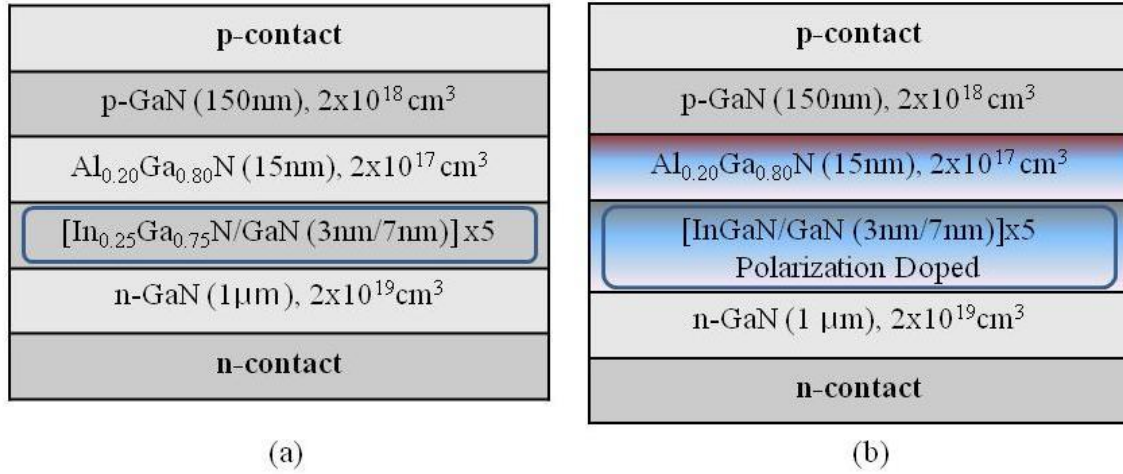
p-contact

p-GaN (150nm), 2x$10^{18}$ cm$^{3}$

Al$_{0.20}$Ga$_{0.80}$N (15nm), 2x$10^{17}$ cm$^{3}$

[In$_{0.25}$Ga$_{0.75}$N/GaN (3nm/7nm)] x5

n-GaN (1μm), 2x$10^{19}$cm$^{3}$

n-contact

(a)

p-contact

p-GaN (150nm), 2x$10^{18}$ cm$^{3}$

Al$_{0.20}$Ga$_{0.80}$N (15nm), 2x$10^{17}$ cm$^{3}$

[InGaN/GaN (3nm/7nm)]x5
Polarization Doped

n-GaN (1 μm), 2x$10^{19}$cm$^{3}$

n-contact

(b)